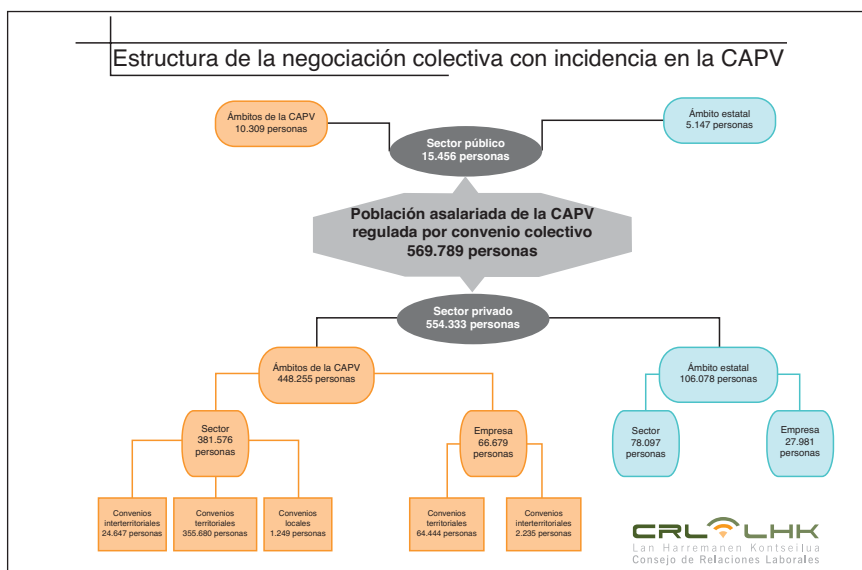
Estructura de la negociación colectiva con incidencia en la CAPV

Ámbitos de la CAPV
10.309 personas

Ámbito estatal
5.147 personas

Sector público
15.456 personas

Población asalariada de la CAPV regulada por convenio colectivo
569.789 personas

Sector privado
554.333 personas

Ámbitos de la CAPV
448.255 personas

Ámbito estatal
106.078 personas

Sector
381.576
personas

Empresa
66.679
personas

Sector
78.097
personas

Empresa
27.981
personas

Convenios
interterritoriales
24.647 personas

Convenios
territoriales
355.680 personas

Convenios
locales
1.249 personas

Convenios
territoriales
64.444 personas

Convenios
interterritoriales
2.235 personas

CRL LHK
Lan Harremanen Kontseilua
Consejo de Relaciones Laborales